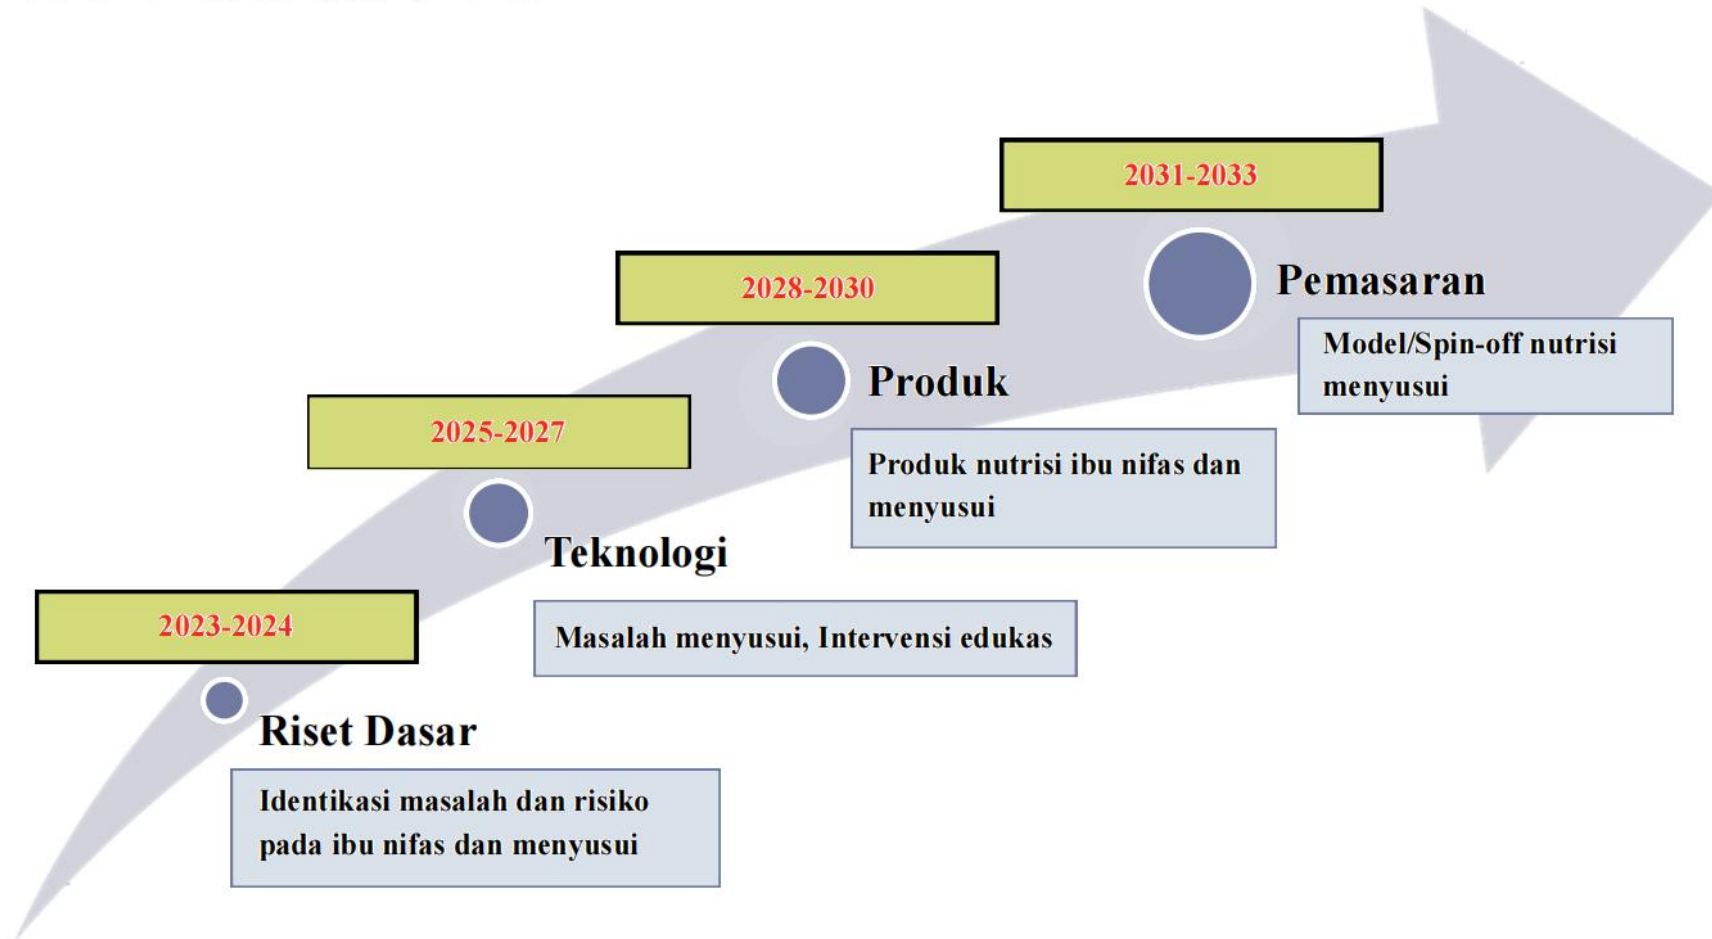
2023-2024

Riset Dasar

Identikasi masalah dan risiko pada ibu nifas dan menyusui

2025-2027

Teknologi

Masalah menyusui, Intervensi edukas

2028-2030

Produk

Produk nutrisi ibu nifas dan menyusui

2031-2033

Pemasaran

Model/Spin-off nutrisi menyusui